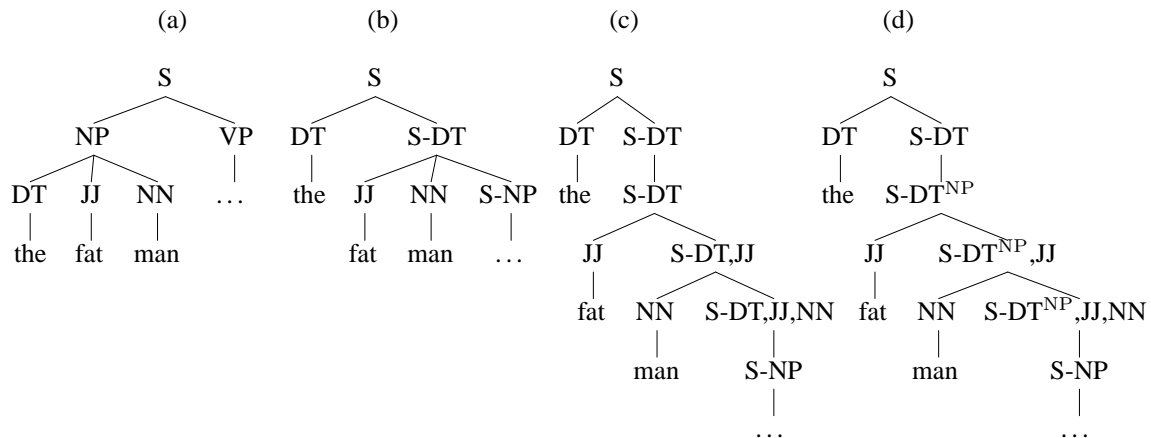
(a)

S
NP VP
DT JJ NN ...
the fat man

(b)

S
DT S-DT
the JJ NN S-NP
fat man ...

(c)

S
DT S-DT
the S-DT
JJ S-DT,JJ
fat NN S-DT,JJ,NN
man S-NP
...

(d)

S
DT S-DT
the S-DT$^{NP}$
JJ S-DT$^{NP}$,JJ
fat NN S-DT$^{NP}$,JJ,NN
man S-NP
...